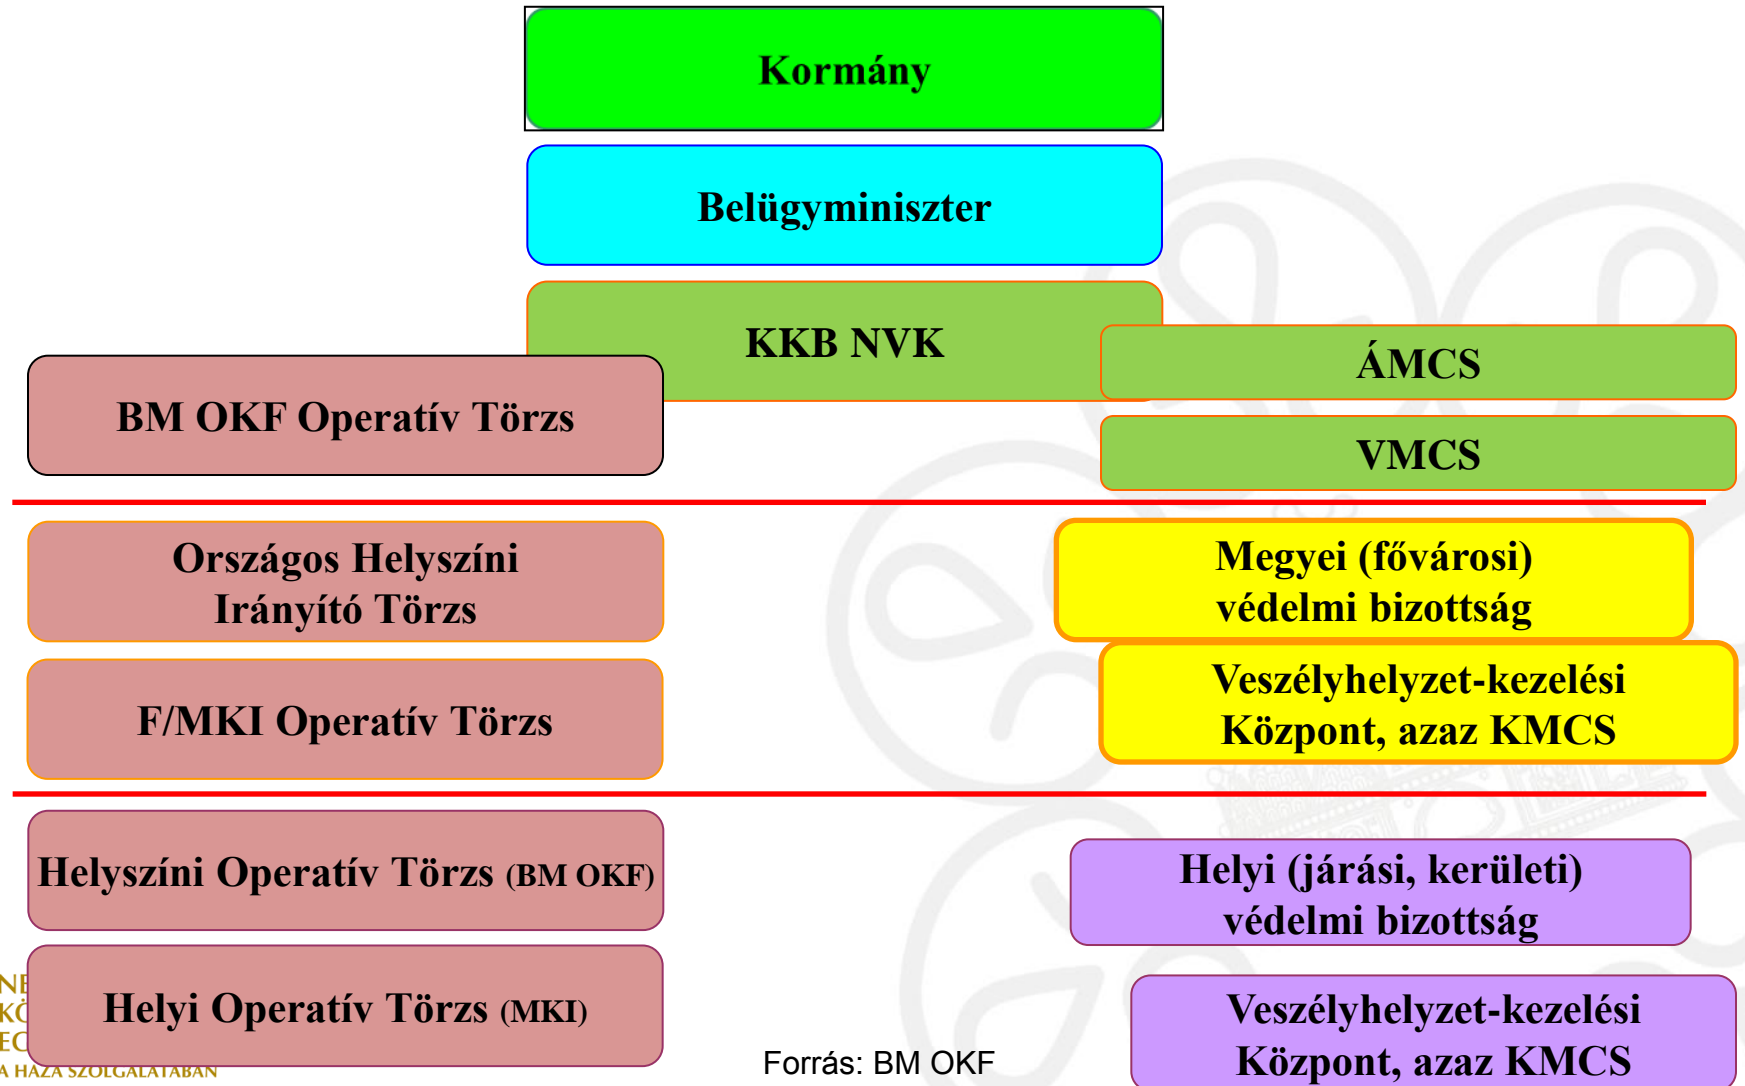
Kormány

Belügyminiszter

KKB NVK

BM OKF Operatív Törzs

ÁMCS

VMCS

Országos Helyszíni Irányító Törzs

Megyei (fővárosi) védelmi bizottság

F/MKI Operatív Törzs

Veszélyhelyzet-kezelési Központ, azaz KMCS

Helyszíni Operatív Törzs (BM OKF)

Helyi (járási, kerületi) védelmi bizottság

Helyi Operatív Törzs (MKI)

Veszélyhelyzet-kezelési Központ, azaz KMCS

Forrás: BM OKF

NE
KÖ
EC
A HAZA SZOLGÁLATÁBAN